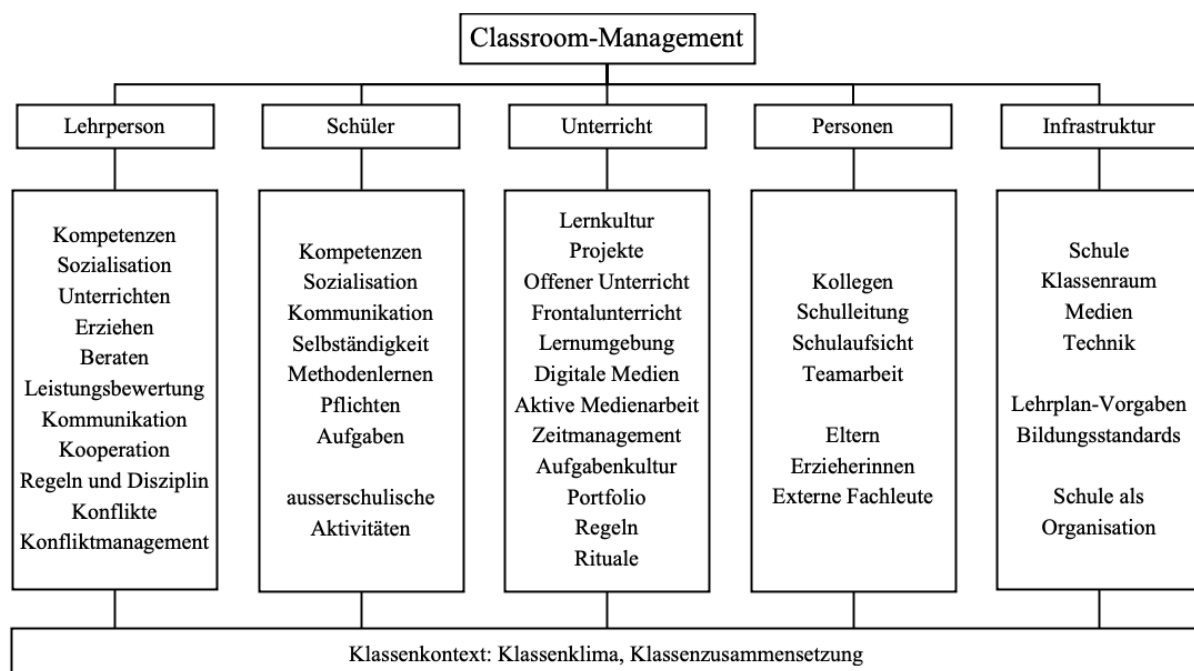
Classroom-Management

Lehrperson

Kompetenzen
Sozialisation
Unterrichten
Erziehen
Beraten
Leistungsbewertung
Kommunikation
Kooperation
Regeln und Disziplin
Konflikte
Konfliktmanagement

Schüler

Kompetenzen
Sozialisation
Kommunikation
Selbständigkeit
Methodenlernen
Pflichten
Aufgaben

ausserschulische Aktivitäten

Unterricht

Lernkultur
Projekte
Offener Unterricht
Frontalunterricht
Lernumgebung
Digitale Medien
Aktive Medienarbeit
Zeitmanagement
Aufgabenkultur
Portfolio
Regeln
Rituale

Personen

Kollegen
Schulleitung
Schulaufsicht
Teamarbeit

Eltern
Erzieherinnen
Externe Fachleute

Infrastruktur

Schule
Klassenraum
Medien
Technik

Lehrplan-Vorgaben
Bildungsstandards

Schule als Organisation

Klassenkontext: Klassenklima, Klassenzusammensetzung